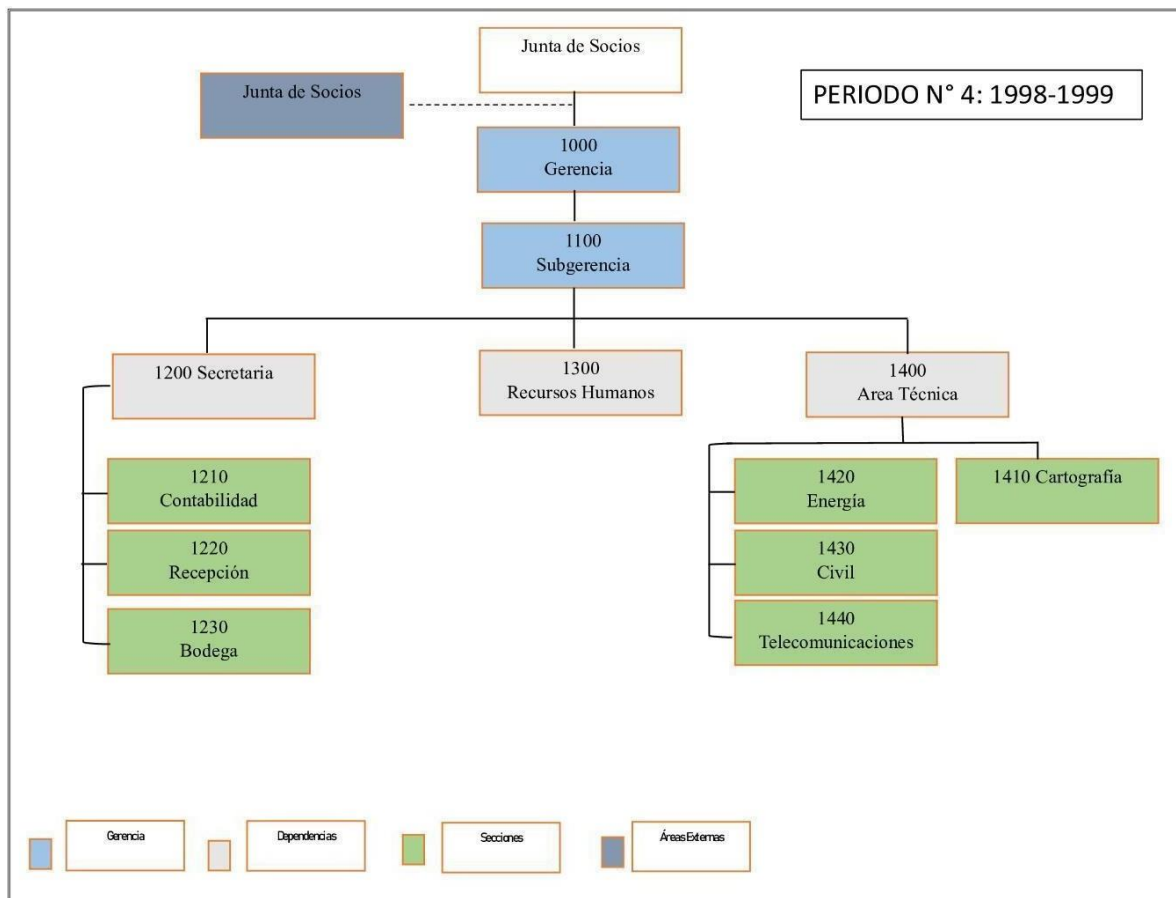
Junta de Socios

PERIODO N° 4: 1998-1999

Junta de Socios

1000
Gerencia

1100
Subgerencia

1200 Secretaria

1300
Recursos Humanos

1400
Area Técnica

1210
Contabilidad

1220
Recepción

1230
Bodega

1420
Energía

1430
Civil

1440
Telecomunicaciones

1410 Cartografía

Gerencia

Dependencias

Secciones

Áreas Externas